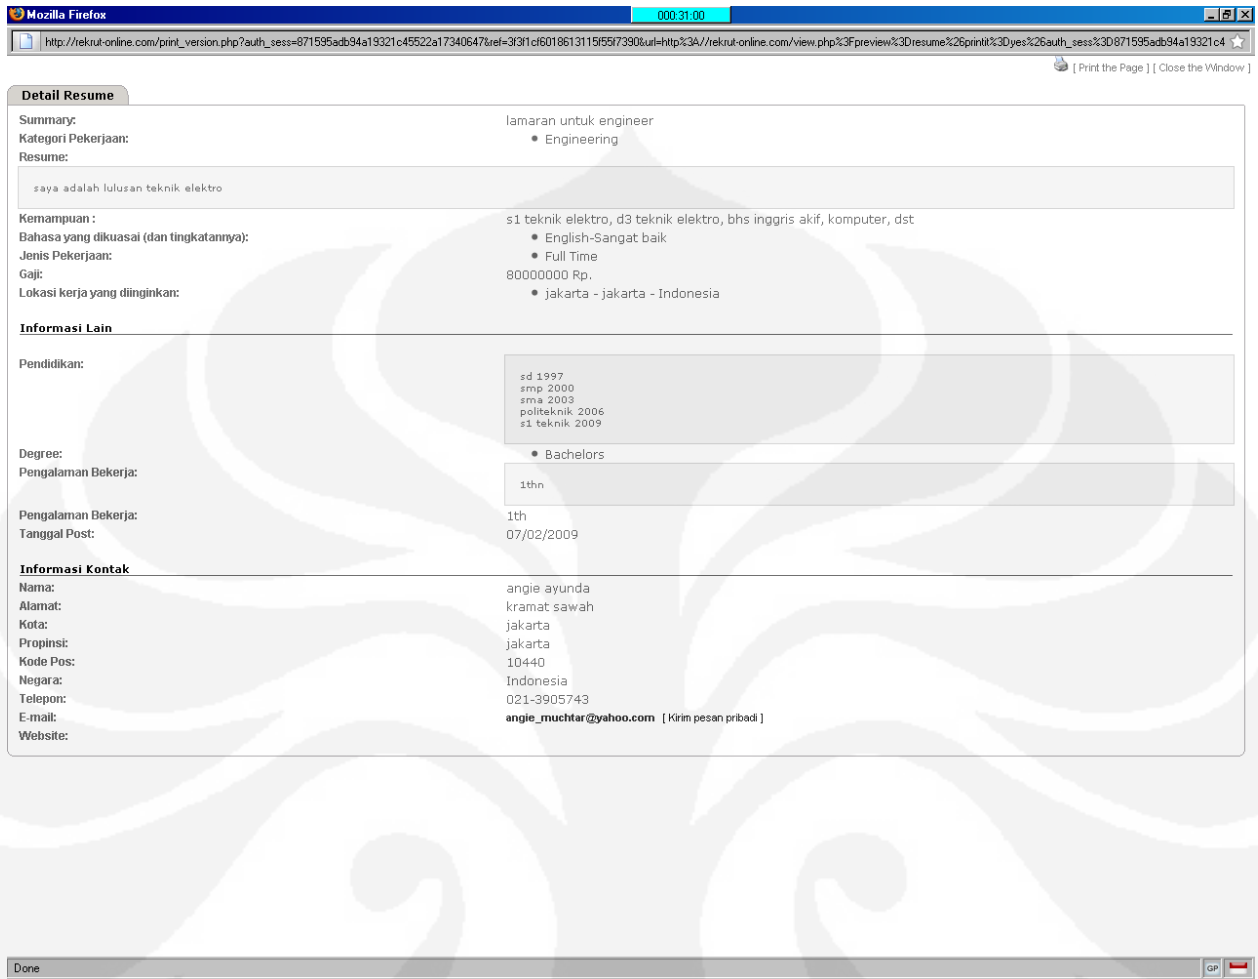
Mozilla Firefox

000:31:00

http://rekrut-online.com/print_version.php?auth_sess=871595adb94a19321c45522a17340647&ref=3f3f1cf6018613115f55f7390&url=http%3A//rekrut-online.com/view.php%3Fpreview%3Dresume%26printit%3Dyes%26auth_sess%3D871595adb94a19321c4

[ Print the Page ] [ Close the Window ]

Detail Resume

Summary: lamaran untuk engineer
Kategori Pekerjaan: • Engineering
Resume:

saya adalah lulusan teknik elektro

Kemampuan : s1 teknik elektro, d3 teknik elektro, bhs inggris akif, komputer, dst
Bahasa yang dikuasai (dan tingkatannya): • English-Sangat baik
Jenis Pekerjaan: • Full Time
Gaji: 80000000 Rp.
Lokasi kerja yang diinginkan: • jakarta - jakarta - Indonesia

Informasi Lain

Pendidikan:
sd 1997
smp 2000
sma 2003
politeknik 2006
s1 teknik 2009

Degree: • Bachelors
Pengalaman Bekerja:
1thn

Pengalaman Bekerja: 1th
Tanggal Post: 07/02/2009

Informasi Kontak

Nama: angie ayunda
Alamat: kramat sawah
Kota: jakarta
Propinsi: jakarta
Kode Pos: 10440
Negara: Indonesia
Telepon: 021-3905743
E-mail: angie_muchtar@yahoo.com [ Kirim pesan pribadi ]
Website:

Done

GP